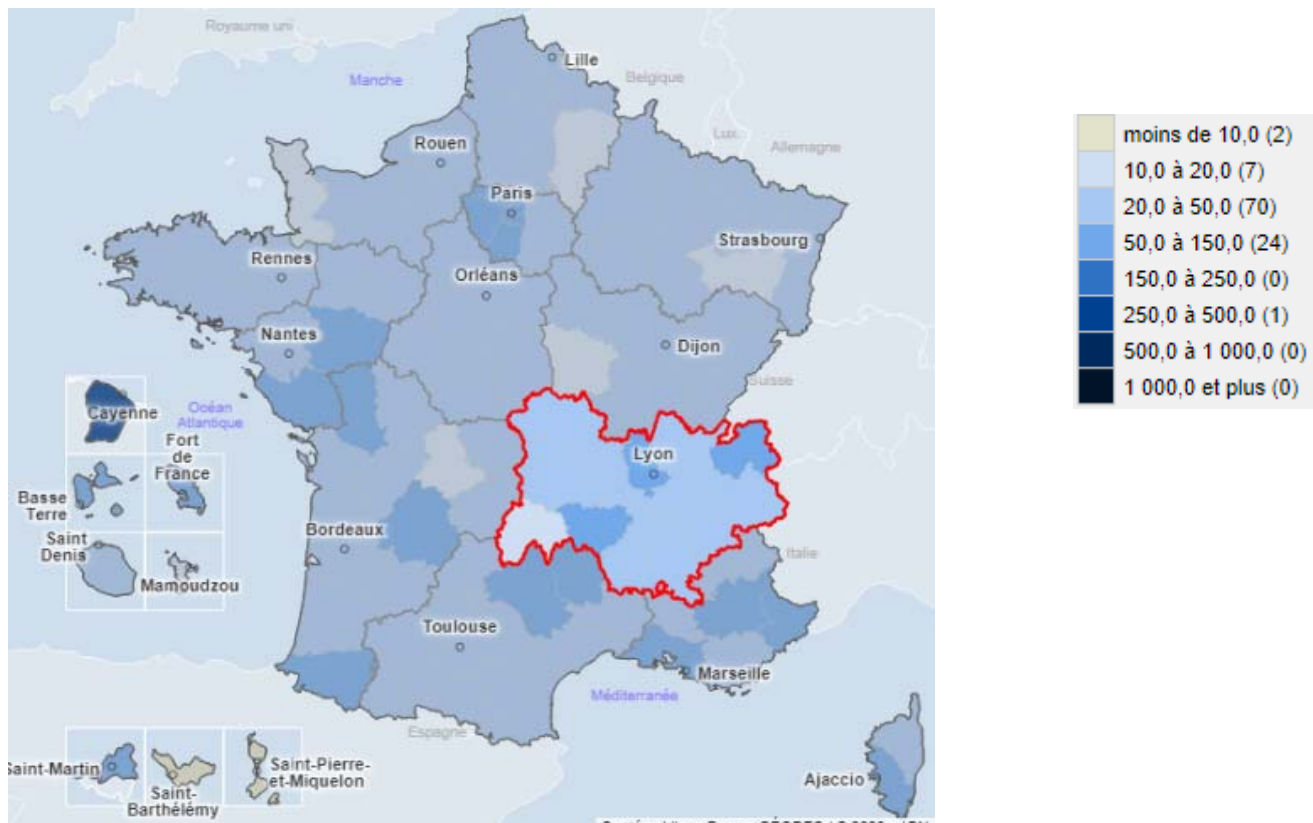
Royaume uni
Manche
Lille
Belgique
Lux.
Allemagne
Rouen
Paris
Strasbourg
Rennes
Orléans
Nantes
Dijon
Suisse
Cayenne
Océan Atlantique
Fort de France
Lyon
Basse Terre
Saint Denis
Mamoudzou
Bordeaux
Italie
Toulouse
Marseille
Méditerranée
Espagne
Saint-Martin
Saint-Barthélemy
Saint-Pierre-et-Miquelon
Ajaccio
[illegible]

moins de 10,0 (2)
10,0 à 20,0 (7)
20,0 à 50,0 (70)
50,0 à 150,0 (24)
150,0 à 250,0 (0)
250,0 à 500,0 (1)
500,0 à 1 000,0 (0)
1 000,0 et plus (0)